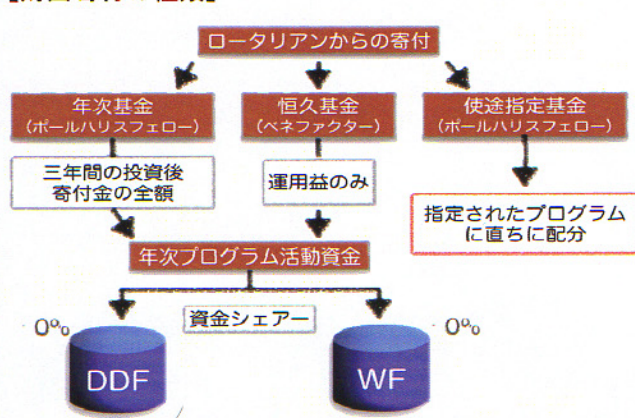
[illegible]

ロータリアンからの寄付

年次基金
（ポールハリスフェロー）

恒久基金
（ベネファクター）

使途指定基金
（ポールハリスフェロー）

三年間の投資後
寄付金の全額

運用益のみ

指定されたプログラム
に直ちに配分

年次プログラム活動資金

資金シェアー

0%

0%

DDF

WF